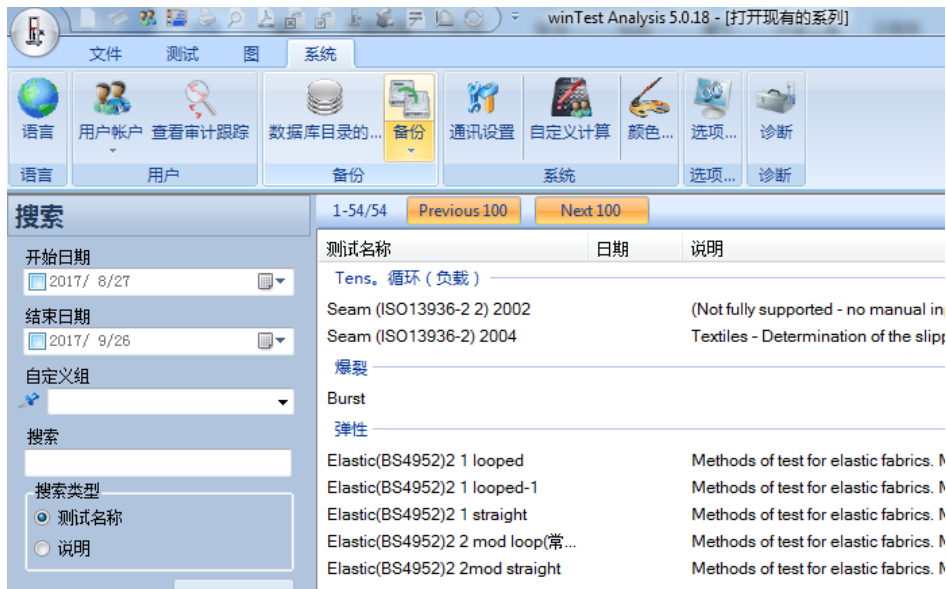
winTest Analysis 5.0.18 - [打开现有的系列]

文件 测试 图 系统

语言 用户帐户 查看审计跟踪 数据库目录的... 备份 通讯设置 自定义计算 颜色... 选项... 诊断

语言 用户 备份 系统 选项... 诊断

搜索

开始日期
2017/ 8/27

结束日期
2017/ 9/26

自定义组

搜索

搜索类型
测试名称
说明

1-54/54 Previous 100 Next 100

| 测试名称 | 日期 | 说明 |
|---|---|---|
| Tens。循环（负载） | | |
| Seam (ISO13936-2 2) 2002 | | (Not fully supported - no manual in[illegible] |
| Seam (ISO13936-2) 2004 | | Textiles - Determination of the slipp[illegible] |
| 爆裂 | | |
| Burst | | |
| 弹性 | | |
| Elastic(BS4952)2 1 looped | | Methods of test for elastic fabrics. M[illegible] |
| Elastic(BS4952)2 1 looped-1 | | Methods of test for elastic fabrics. M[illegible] |
| Elastic(BS4952)2 1 straight | | Methods of test for elastic fabrics. M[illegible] |
| Elastic(BS4952)2 2 mod loop(常... | | Methods of test for elastic fabrics. M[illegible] |
| Elastic(BS4952)2 2mod straight | | Methods of test for elastic fabrics. M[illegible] |